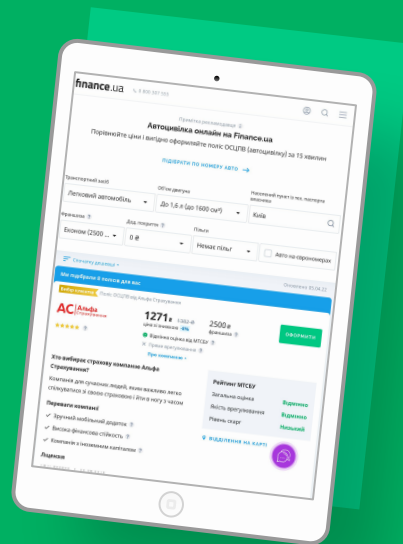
finance.ua 0 800 307 555

Автоцивілка онлайн на Finance.ua

Порівняйте ціни і вигідно оформляйте поліс ОСЦПВ (автоцивілку) за 15 хвилин

ПІДІБРАТИ ПО НОМЕРУ АВТО

Транспортний засіб
Легковий автомобіль

Об'єм двигуна
До 1,6 л (до 1600 см³)

Населений пункт (з тех. паспорта власника)
Київ

Франшиза
Економ (2500 ...

Дод. покриття
0 ₴

Пільга
Немає пільг

Авто на єврономерах

Спочатку дешевші

Ми підібрали 8 полісів для вас

Оновлено 05.04.22

Поліс ОСЦПВ від Альфа Страхування

АС Альфа Страхування

1271 ₴ 1352 ₴ -6%
ціна з урахуванням

2500 ₴
франшиза

ОФОРМИТИ

Відмінна оцінка від МТСБУ
Гарне врегулювання
При компанію

Хто вибирає страхову компанію Альфа Страхування?

Компанія для сучасних людей, яким важливо легко спілкуватися зі своєю страховою і йти в ногу з часом

Переваги компанії

Зручний мобільний додаток
Висока фінансова стійкість
Компанія з іноземним капіталом

Ліцензія

Рейтинг МТСБУ
Загальна оцінка Відмінно
Якість врегулювання Відмінно
Рівень скарг Низький

ВІДДІЛЕННЯ НА КАРТІ